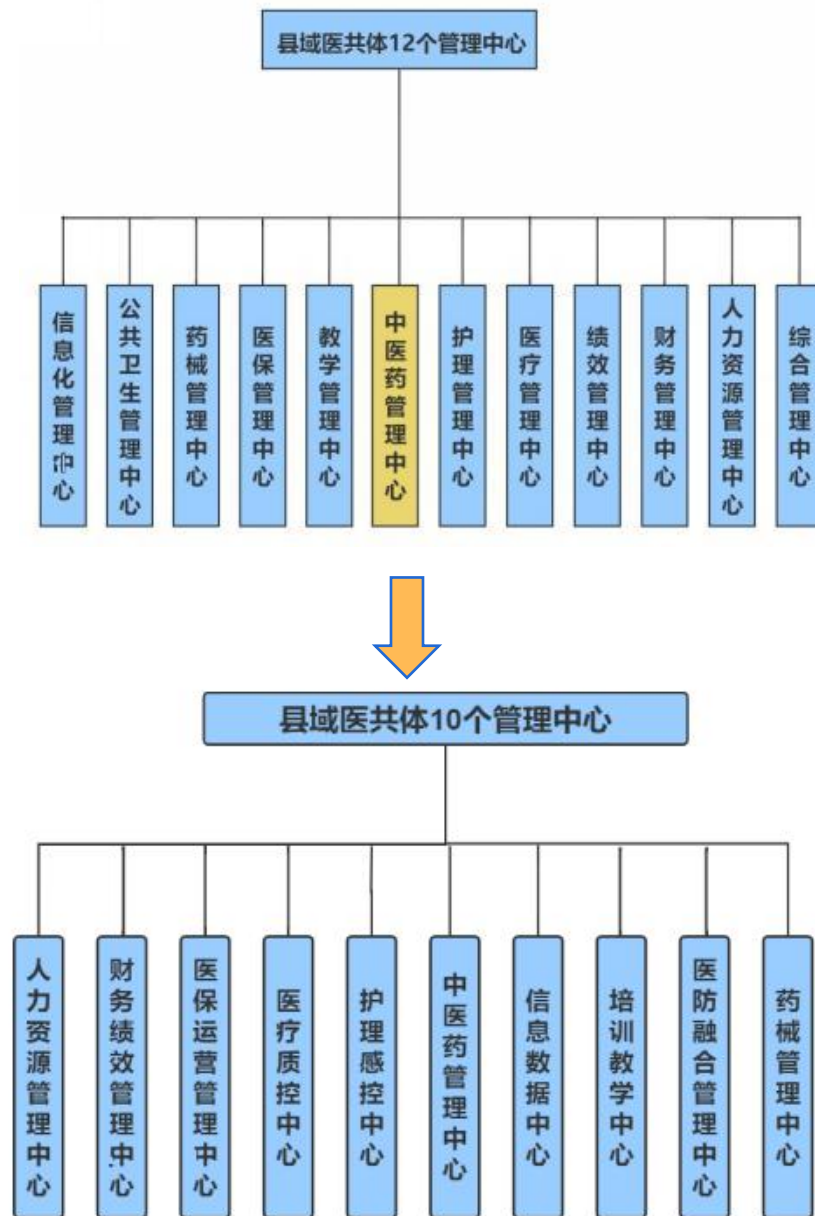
县域医共体12个管理中心

信息化管理中心
公共卫生管理中心
药械管理中心
医保管理中心
教学管理中心
中医药管理中心
护理管理中心
医疗管理中心
绩效管理中心
财务管理中心
人力资源管理中心
综合管理中心

县域医共体10个管理中心

人力资源管理中心
财务绩效管理中心
医保运营管理中心
医疗质控中心
护理感控中心
中医药管理中心
信息数据中心
培训教学中心
医防融合管理中心
药械管理中心